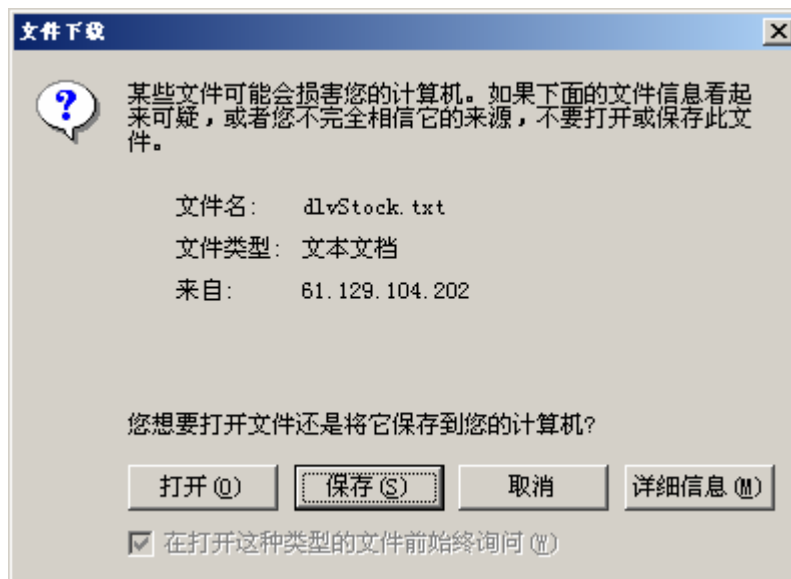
文件下载

某些文件可能会损害您的计算机。如果下面的文件信息看起来可疑，或者您不完全相信它的来源，不要打开或保存此文件。

文件名: dlvStock.txt

文件类型: 文本文档

来自: 61.129.104.202

您想要打开文件还是将它保存到您的计算机?

打开(O)

保存(S)

取消

详细信息(M)

在打开这种类型的文件前始终询问(W)